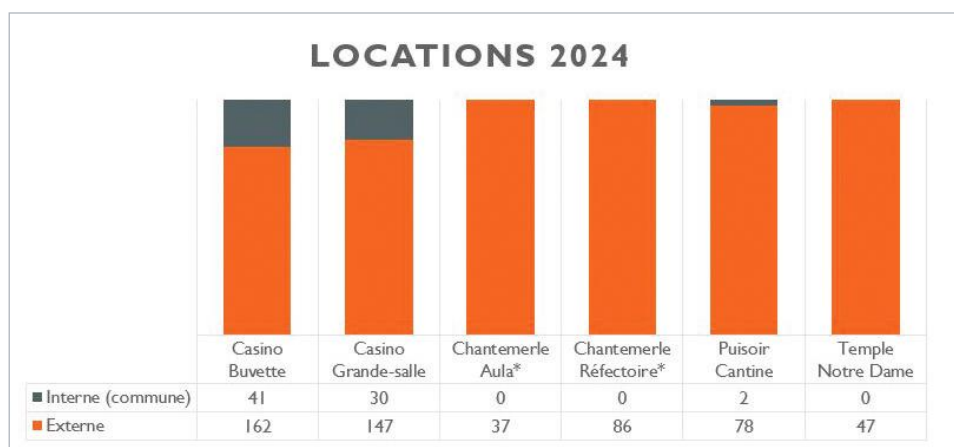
LOCATIONS 2024

|  | Casino Buvette | Casino Grande-salle | Chantemerle Aula* | Chantemerle Réfectoire* | Puisoir Cantine | Temple Notre Dame |
|---|---|---|---|---|---|---|
| Interne (commune) | 41 | 30 | 0 | 0 | 2 | 0 |
| Externe | 162 | 147 | 37 | 86 | 78 | 47 |